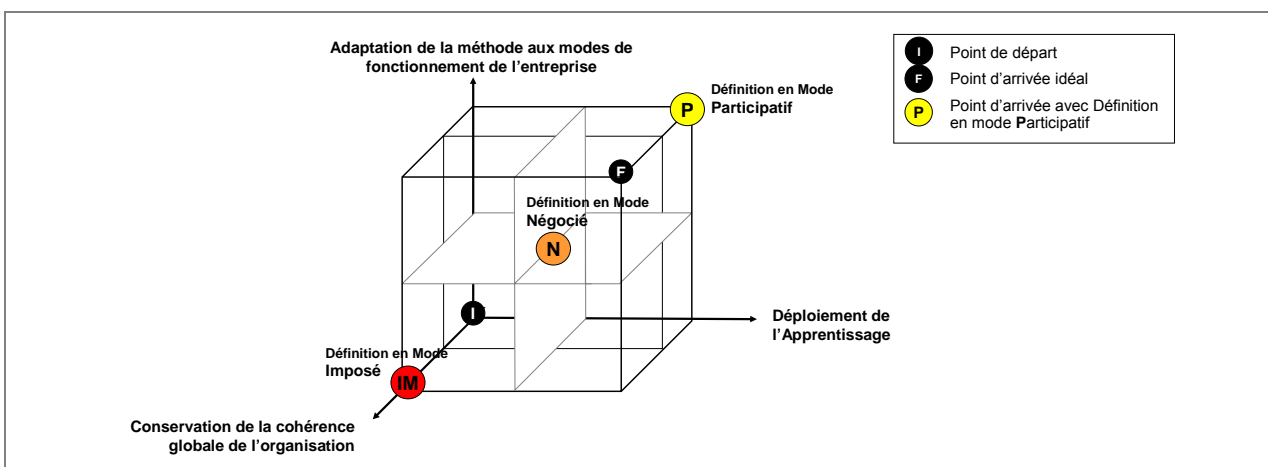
Adaptation de la méthode aux modes de fonctionnement de l'entreprise

Définition en Mode Participatif

P

F

Définition en Mode Négocié

N

I

Déploiement de l'Apprentissage

Définition en Mode Imposé

IM

Conservation de la cohérence globale de l'organisation

I Point de départ

F Point d'arrivée idéal

P Point d'arrivée avec Définition en mode Participatif